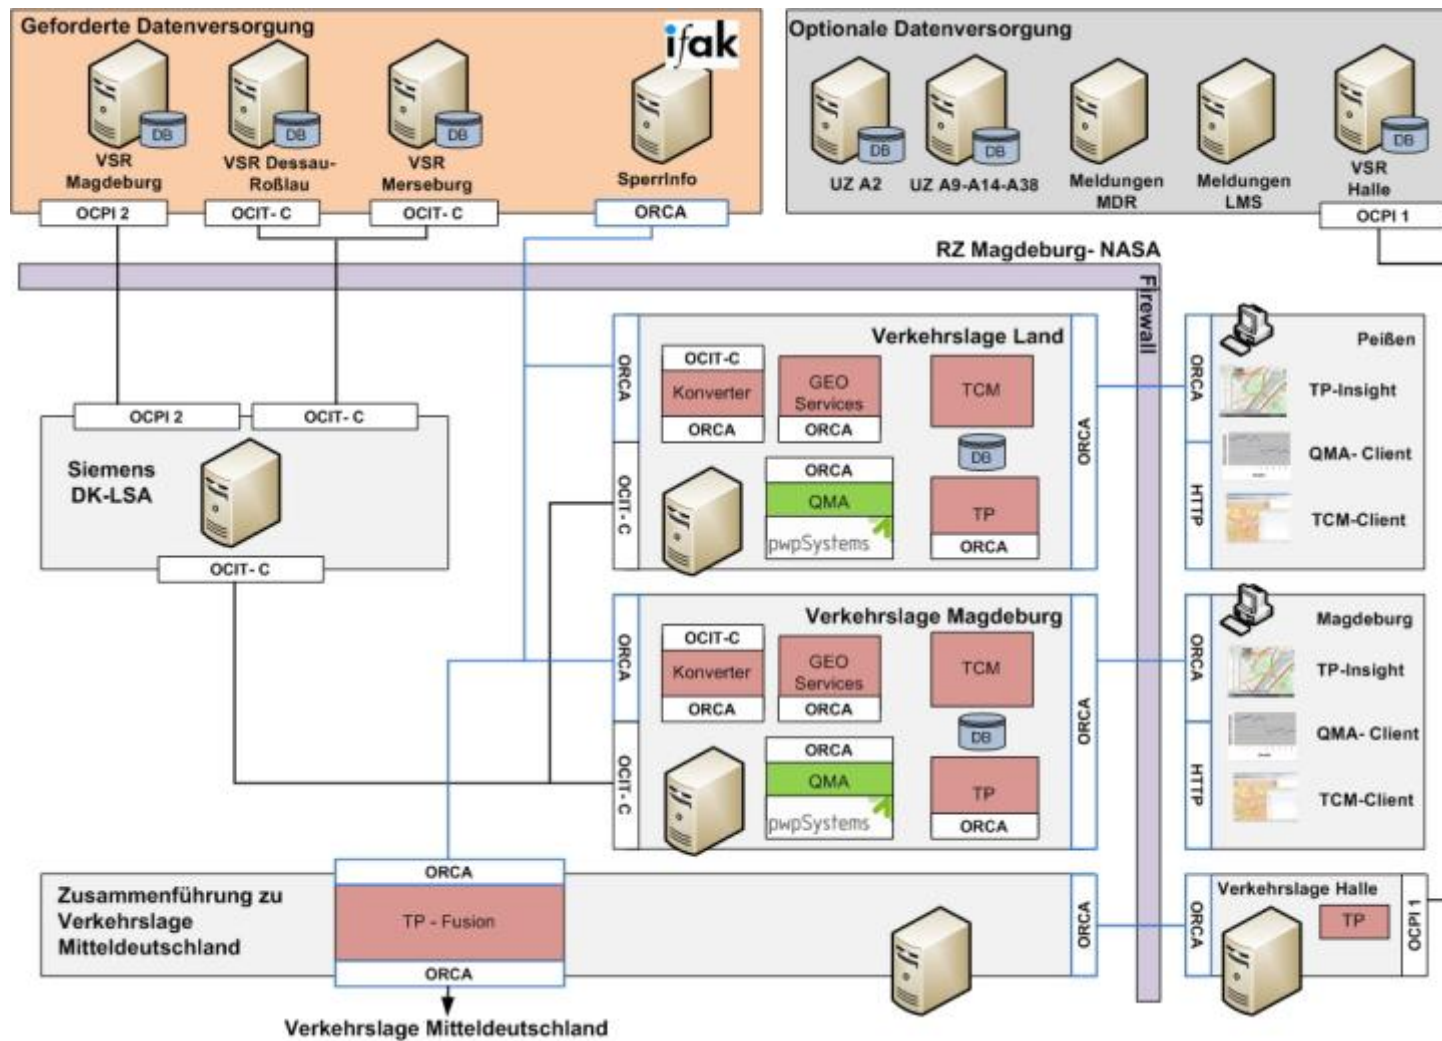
Geforderte Datenversorgung

ifak

DB
VSR Magdeburg
OCPI 2

DB
VSR Dessau-Roßlau
OCIT- C

DB
VSR Merseburg
OCIT- C

SperrInfo
ORCA

Optionale Datenversorgung

DB
UZ A2

DB
UZ A9-A14-A38

Meldungen MDR

Meldungen LMS

DB
VSR Halle
OCPI 1

RZ Magdeburg- NASA

Firewall

OCPI 2
OCIT- C

Siemens DK-LSA

OCIT- C

Verkehrslage Land

ORCA
OCIT-C
Konverter
ORCA
GEO Services
ORCA
TCM
DB
OCIT- C
ORCA
QMA
pwpSystems
TP
ORCA
ORCA

ORCA
Peißen
TP-Insight
HTTP
QMA- Client
TCM-Client

Verkehrslage Magdeburg

ORCA
OCIT-C
Konverter
ORCA
GEO Services
ORCA
TCM
DB
OCIT- C
ORCA
QMA
pwpSystems
TP
ORCA
ORCA

ORCA
Magdeburg
TP-Insight
HTTP
QMA- Client
TCM-Client

Zusammenführung zu Verkehrslage Mitteldeutschland

ORCA
TP - Fusion
ORCA
ORCA

Verkehrslage Halle
ORCA
TP
OCPI 1

Verkehrslage Mitteldeutschland